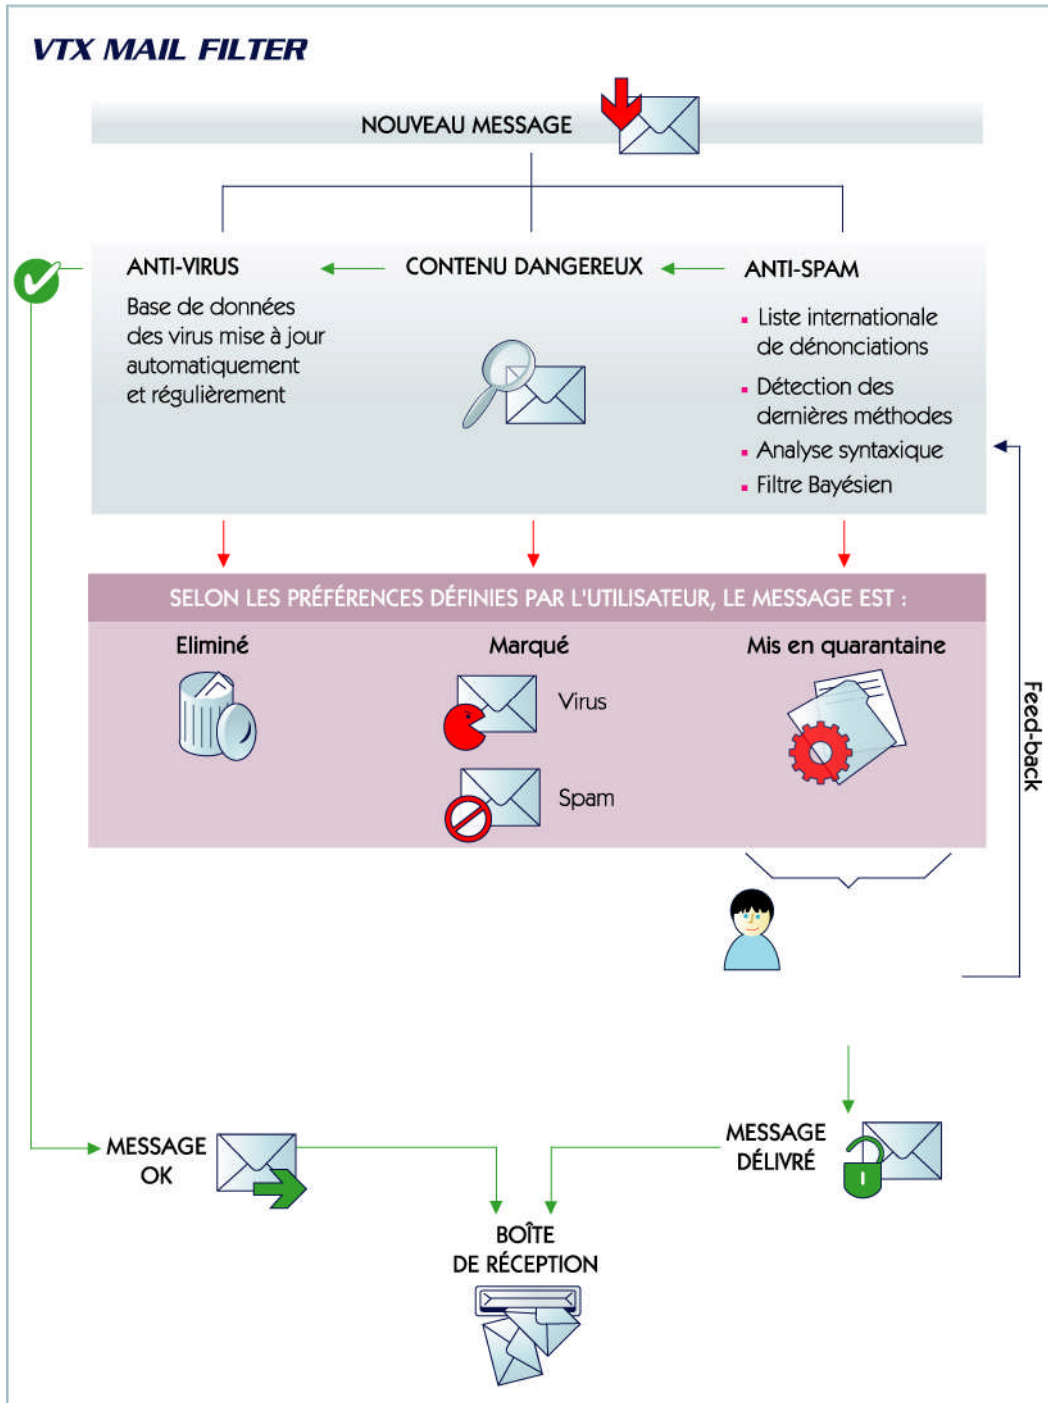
VTX MAIL FILTER

NOUVEAU MESSAGE

ANTI-VIRUS

Base de données des virus mise à jour automatiquement et régulièrement

CONTENU DANGEREUX

ANTI-SPAM

- Liste internationale de dénonciations
- Détection des dernières méthodes
- Analyse syntaxique
- Filtre Bayésien

SELON LES PRÉFÉRENCES DÉFINIES PAR L'UTILISATEUR, LE MESSAGE EST :

Eliminé

Marqué

Virus

Spam

Mis en quarantaine

Feed-back

MESSAGE OK

MESSAGE DÉLIVRÉ

BOÎTE DE RÉCEPTION